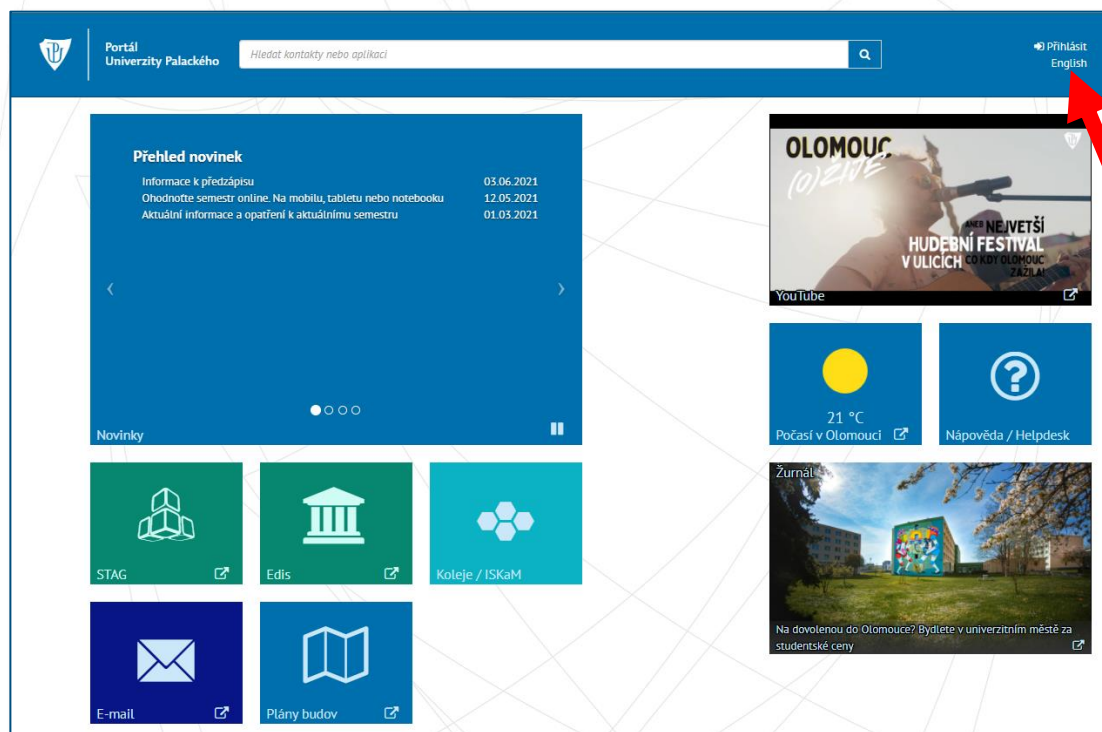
Portál Univerzity Palackého

Hledat kontakty nebo aplikaci

Přihlásit
English

Přehled novinek

| | |
|---|---|
| Informace k předzápisu | 03.06.2021 |
| Ohodnoťte semestr online. Na mobilu, tabletu nebo notebooku | 12.05.2021 |
| Aktuální informace a opatření k aktuálnímu semestru | 01.03.2021 |

‹ ›

Novinky

OLOMOUC (O)ŽIJE ANEB NEJVĚTŠÍ HUDEBNÍ FESTIVAL V ULICÍCH CO KDY OLOMOUC ZAŽILA!

YouTube

21 °C
Počasí v Olomouci

Nápověda / Helpdesk

Žurnál

Na dovolenou do Olomouce? Bydlete v univerzitním městě za studentské ceny

STAG

Edis

Koleje / ISKaM

E-mail

Plány budov